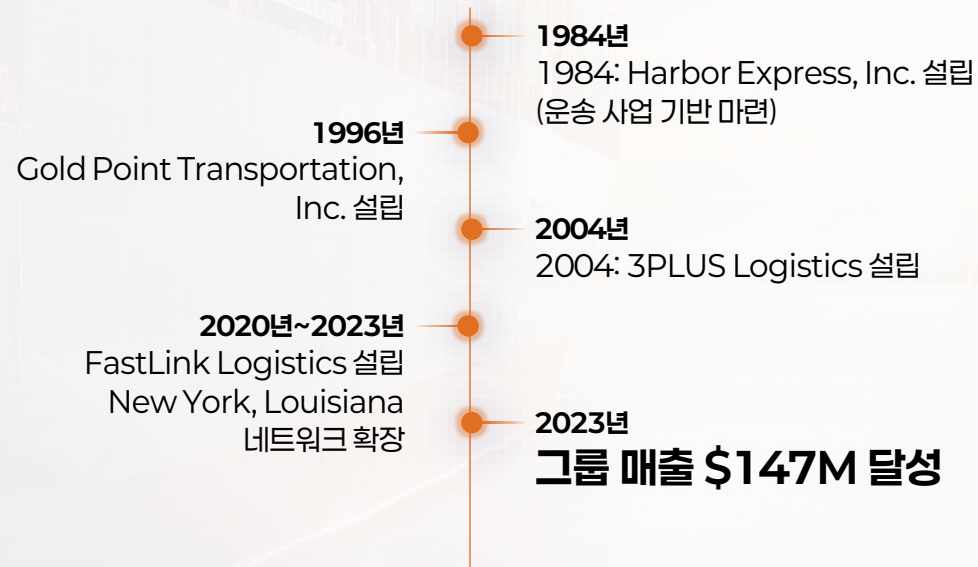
1984년
1984: Harbor Express, Inc. 설립
(운송 사업 기반 마련)

1996년
Gold Point Transportation, Inc. 설립

2004년
2004: 3PLUS Logistics 설립

2020년~2023년
FastLink Logistics 설립
New York, Louisiana
네트워크 확장

2023년
그룹 매출 $147M 달성